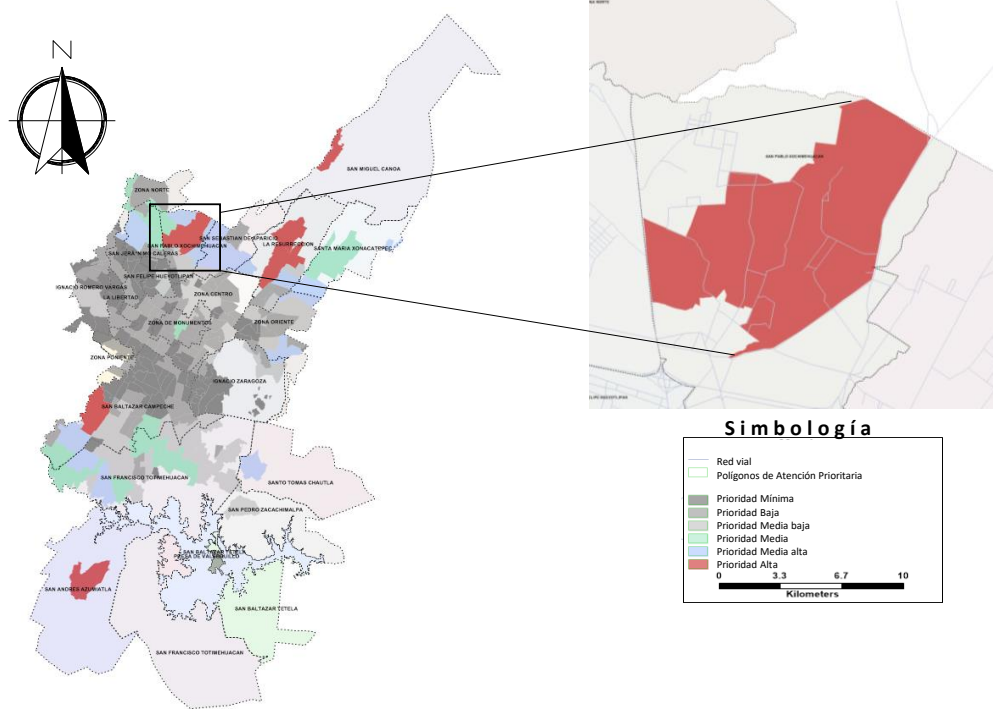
N

SAN MIGUEL CANOA
ZONA NORTE
SAN PABLO XOCHIMEHUACAN
SAN SEBASTIAN DE APARICIO
LA RESURRECCION
SANTA MARIA XONACATEPEC
SAN JERONIMO CALERAS
SAN FELIPE HUEYOTLIPAN
IGNACIO ROMERO VARGAS
LA LIBERTAD
ZONA CENTRO
ZONA DE MONUMENTOS
ZONA ORIENTE
ZONA PONIENTE
IGNACIO ZARAGOZA
SAN BALTAZAR CAMPECHE
SAN FRANCISCO TOTIMEHUACAN
SANTO TOMAS CHAUTLA
SAN PEDRO ZACACHIMALPA
SAN BALTAZAR TETELA
PRESA DE VALSEQUILLO
SAN ANDRES AZUMIATLA
SAN BALTAZAR TETELA
SAN FRANCISCO TOTIMEHUACAN

SAN PABLO XOCHIMEHUACAN

Simbología
Red vial
Polígonos de Atención Prioritaria
Prioridad Mínima
Prioridad Baja
Prioridad Media baja
Prioridad Media
Prioridad Media alta
Prioridad Alta
0 3.3 6.7 10
Kilometers